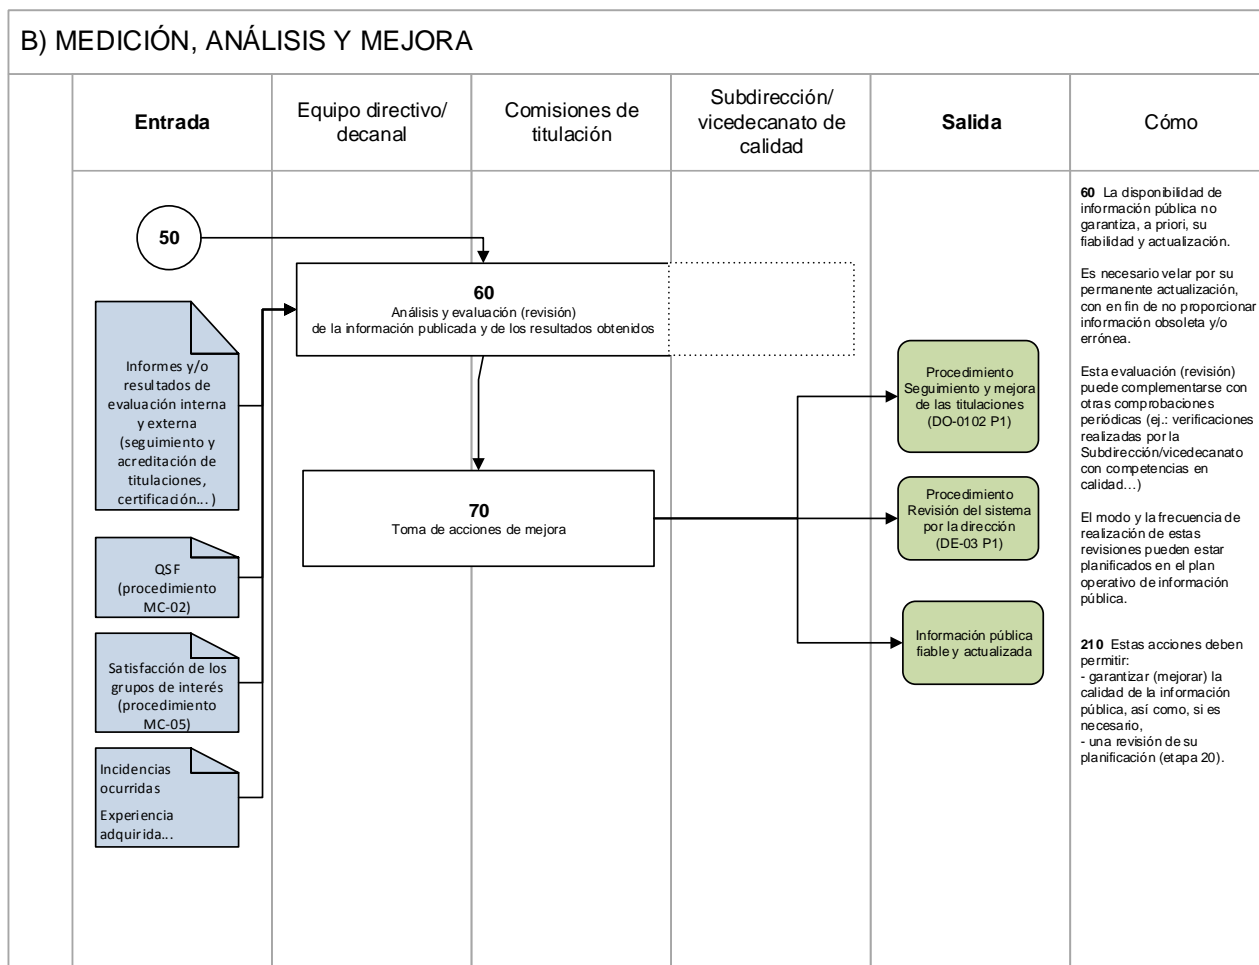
B) MEDICIÓN, ANÁLISIS Y MEJORA

| Entrada | Equipo directivo/ decanal | Comisiones de titulación | Subdirección/ vicedecanato de calidad | Salida | Cómo |
|---|---|---|---|---|---|

50

60
Análisis y evaluación (revisión) de la información publicada y de los resultados obtenidos

Informes y/o resultados de evaluación interna y externa (seguimiento y acreditación de titulaciones, certificación... )

QSF (procedimiento MC-02)

Satisfacción de los grupos de interés (procedimiento MC-05)

Incidencias ocurridas

Experiencia adquirida...

70
Toma de acciones de mejora

Procedimiento Seguimiento y mejora de las titulaciones (DO-0102 P1)

Procedimiento Revisión del sistema por la dirección (DE-03 P1)

Información pública fiable y actualizada

60 La disponibilidad de información pública no garantiza, a priori, su fiabilidad y actualización.

Es necesario velar por su permanente actualización, con en fin de no proporcionar información obsoleta y/o errónea.

Esta evaluación (revisión) puede complementarse con otras comprobaciones periódicas (ej.: verificaciones realizadas por la Subdirección/vicedecanato con competencias en calidad…)

El modo y la frecuencia de realización de estas revisiones pueden estar planificados en el plan operativo de información pública.

210 Estas acciones deben permitir:
- garantizar (mejorar) la calidad de la información pública, así como, si es necesario,
- una revisión de su planificación (etapa 20).